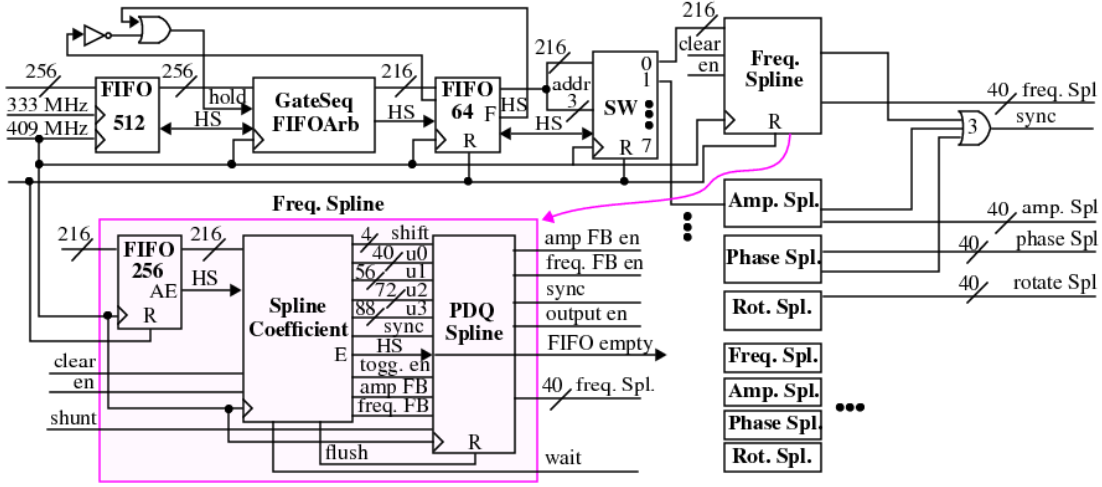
256
333 MHz
409 MHz
FIFO
512
256
hold
HS
GateSeq
FIFOArb
216
HS
FIFO
64
F
R
HS
216
addr
3
HS
SW
0
1
7
R
216
clear
en
Freq.
Spline
R
40 freq. Spl
sync
3
Freq. Spline
216
FIFO
256
AE
R
216
HS
Spline
Coefficient
E
4 shift
40 u0
56 u1
72 u2
88 u3
sync
HS
togg. en
amp FB
freq. FB
PDQ
Spline
R
flush
amp FB en
freq. FB en
sync
output en
FIFO empty
40 freq. Spl.
wait
clear
en
shunt
Amp. Spl.
Phase Spl.
Rot. Spl.
40 amp. Spl
40 phase Spl
40 rotate Spl
Freq. Spl.
Amp. Spl.
Phase Spl.
Rot. Spl.